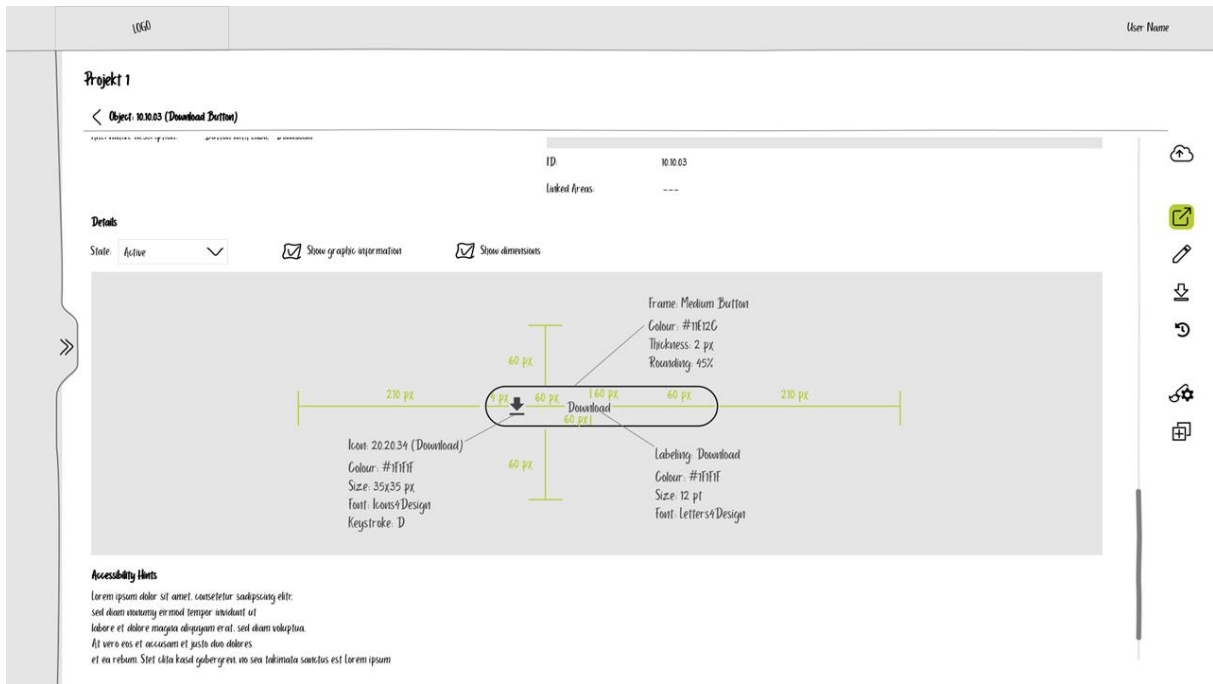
LOGO

User Name

Projekt 1

< Object: 10.10.03 (Download Button)

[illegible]

ID: 10.10.03

Linked Areas: ---

Details

State: Active

Show graphic information

Show dimensions

Frame: Medium Button
Colour: #11E12C
Thickness: 2 px
Rounding: 45%

60 px

210 px

4 px

60 px

160 px

60 px

210 px

Download

60 px

Icon: 20.20.34 (Download)
Colour: #1F1F1F
Size: 35x35 px
Font: Icons4Design
Keystroke: D

60 px

Labeling: Download
Colour: #1F1F1F
Size: 12 pt
Font: Letters4Design

Accessibility Hints

Lorem ipsum dolor sit amet, consetetur sadipscing elitr, sed diam nonumy eirmod tempor invidunt ut labore et dolore magna aliquyam erat, sed diam voluptua. At vero eos et accusam et justo duo dolores et ea rebum. Stet clita kasd gubergren, no sea takimata sanctus est Lorem ipsum